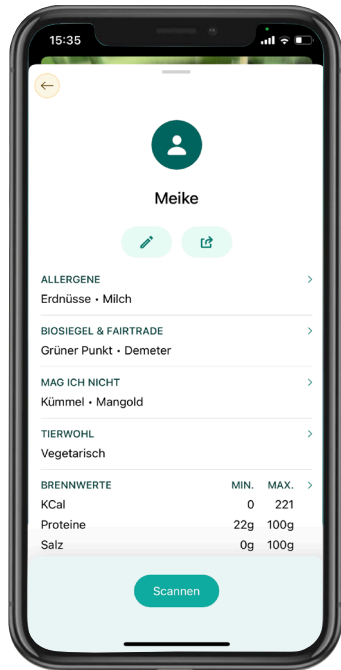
15:35

Meike

ALLERGENE
Erdnüsse • Milch

BIOSIEGEL & FAIRTRADE
Grüner Punkt • Demeter

MAG ICH NICHT
Kümmel • Mangold

TIERWOHL
Vegetarisch

| BRENNWERTE | MIN. | MAX. |
|---|---|---|
| KCal | 0 | 221 |
| Proteine | 22g | 100g |
| Salz | 0g | 100g |

Scannen